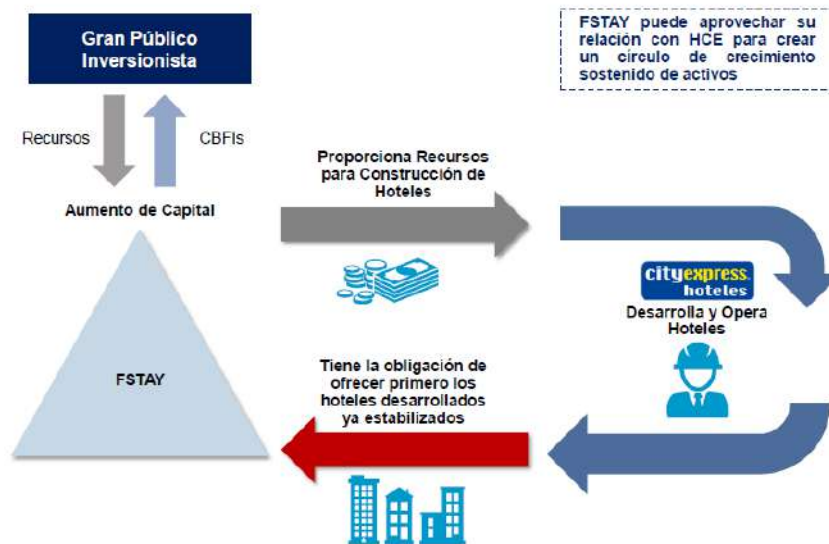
Gran Público Inversionista

FSTAY puede aprovechar su relación con HCE para crear un circulo de crecimiento sostenido de activos

Recursos

CBFIs

Aumento de Capital

Proporciona Recursos para Construcción de Hoteles

cityexpress hoteles

Desarrolla y Opera Hoteles

FSTAY

Tiene la obligación de ofrecer primero los hoteles desarrollados ya estabilizados